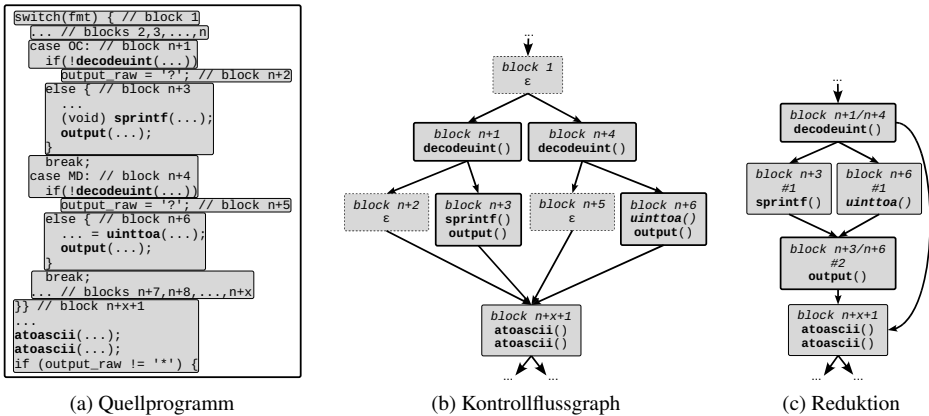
switch(fmt) { // block 1
... // blocks 2,3,...,n
case OC: // block n+1
if(!**decodeuint**(...))
output_raw = '?'; // block n+2
else { // block n+3
...
(void) **sprintf**(...);
**output**(...);
}
break;
case MD: // block n+4
if(!**decodeuint**(...))
output_raw = '?'; // block n+5
else { // block n+6
... = **uinttoa**(...);
**output**(...);
}
break;
... // blocks n+7,n+8,...,n+x
}} // block n+x+1
...
**atoascii**(...);
**atoascii**(...);
if (output_raw != '*') {

(a) Quellprogramm

...
block 1
ε
block n+1
**decodeuint**()
block n+4
**decodeuint**()
block n+2
ε
block n+3
**sprintf**()
**output**()
block n+5
ε
block n+6
**uinttoa**()
**output**()
block n+x+1
**atoascii**()
**atoascii**()
... ...

(b) Kontrollflussgraph

...
block n+1/n+4
**decodeuint**()
block n+3
#1
**sprintf**()
block n+6
#1
**uinttoa**()
block n+3/n+6
#2
**output**()
block n+x+1
**atoascii**()
**atoascii**()
... ...

(c) Reduktion